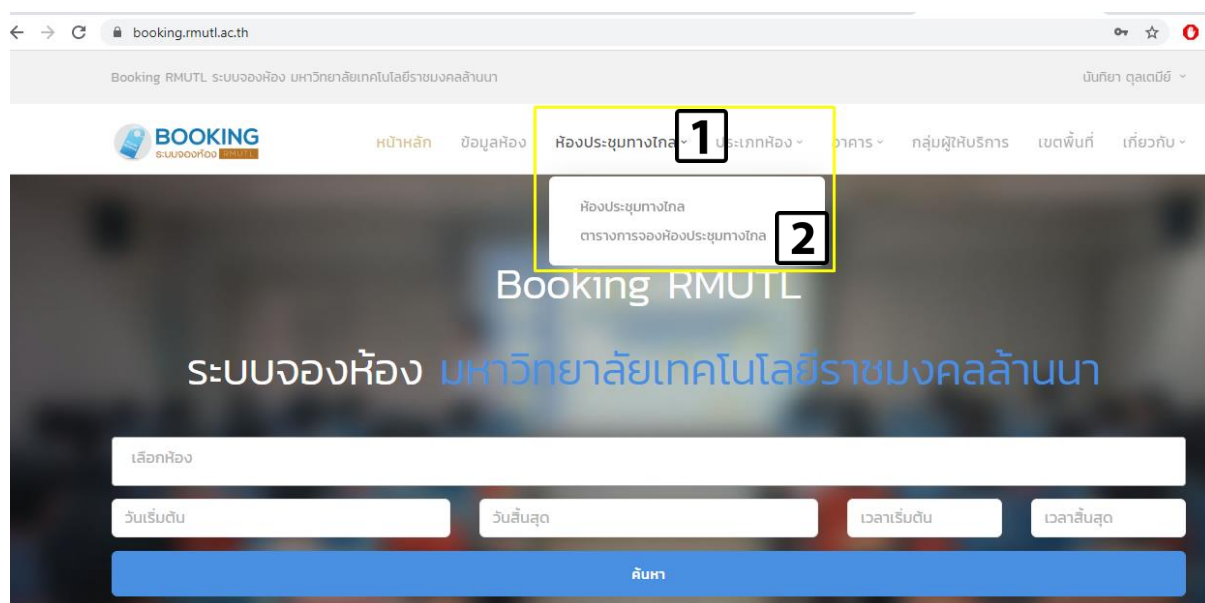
booking.rmutl.ac.th

Booking RMUTL ระบบจองห้อง มหาวิทยาลัยเทคโนโลยีราชมงคลล้านนา

นันทิยา ตุลเตมีย์

BOOKING
ระบบจองห้อง RMUTL

หน้าหลัก ข้อมูลห้อง ห้องประชุมทางไกล 1 ประเภทห้อง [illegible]าคาร กลุ่มผู้ให้บริการ เขตพื้นที่ เกี่ยวกับ

ห้องประชุมทางไกล
ตารางการจองห้องประชุมทางไกล 2

Booking RMUTL

ระบบจองห้อง มหาวิทยาลัยเทคโนโลยีราชมงคลล้านนา

เลือกห้อง

วันเริ่มต้น

วันสิ้นสุด

เวลาเริ่มต้น

เวลาสิ้นสุด

ค้นหา